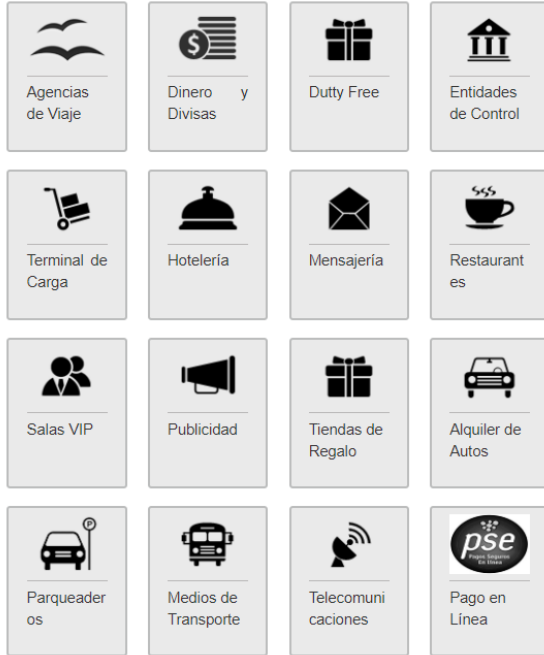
Agencias de Viaje

Dinero y Divisas

Dutty Free

Entidades de Control

Terminal de Carga

Hotelería

Mensajería

Restaurantes

Salas VIP

Publicidad

Tiendas de Regalo

Alquiler de Autos

P

Parqueaderos

Medios de Transporte

Telecomunicaciones

pse
Pagos Seguros En Línea

Pago en Línea